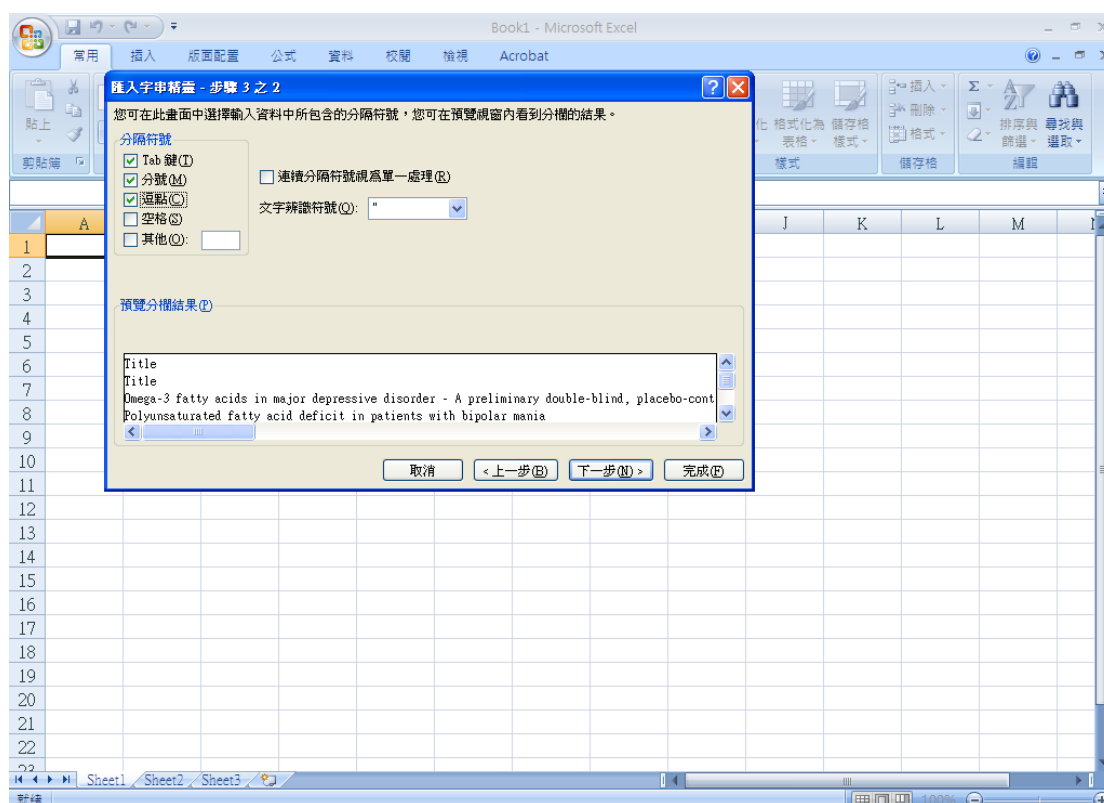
Book1 - Microsoft Excel

常用 插入 版面配置 公式 資料 校閱 檢視 Acrobat

貼上
剪貼簿

化 格式化為表格 儲存格樣式
樣式

插入 刪除 格式
儲存格

排序與篩選 尋找與選取
編輯

匯入字串精靈 - 步驟 3 之 2

您可在此畫面中選擇輸入資料中所包含的分隔符號，您可在預覽視窗內看到分欄的結果。

分隔符號
☑ Tab 鍵(T)
☑ 分號(M)
☑ 逗點(C)
☐ 空格(S)
☐ 其他(O):

☐ 連續分隔符號視為單一處理(R)

文字辨識符號(Q): "

預覽分欄結果(P)

Title
Title
Omega-3 fatty acids in major depressive disorder - A preliminary double-blind, placebo-cont
Polyunsaturated fatty acid deficit in patients with bipolar mania

取消 < 上一步(B) 下一步(N) > 完成(F)

A J K L M

1
2
3
4
5
6
7
8
9
10
11
12
13
14
15
16
17
18
19
20
21
22
23

Sheet1 Sheet2 Sheet3

就緒 100%